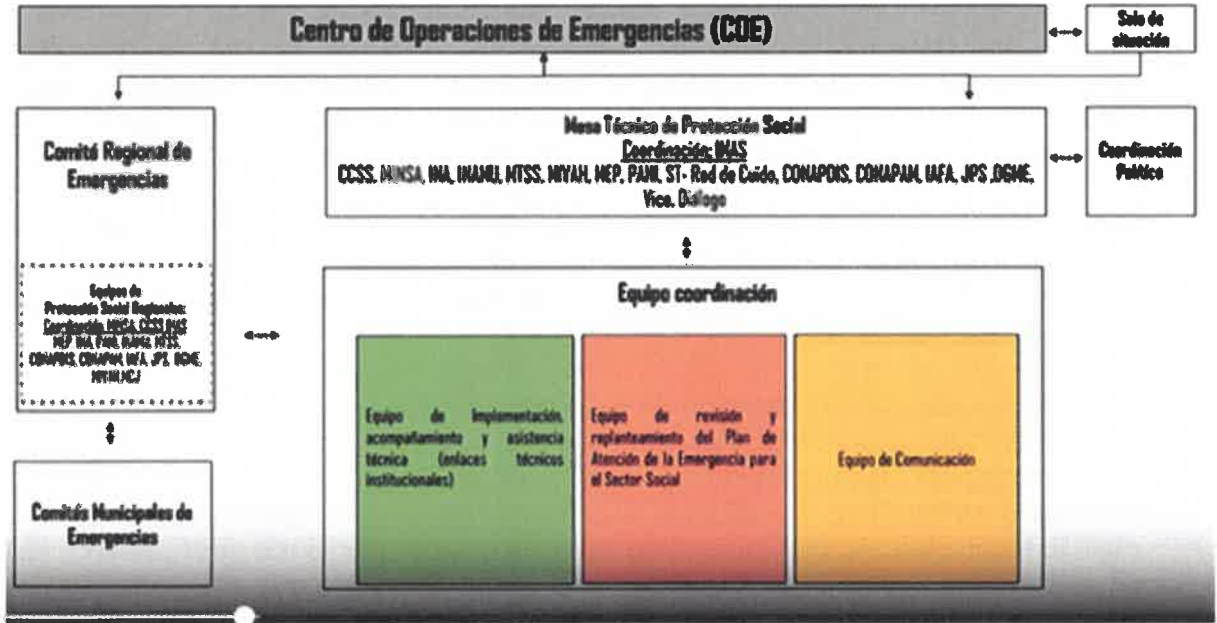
Centro de Operaciones de Emergencias (COE)

Sala de situación

Comité Regional de Emergencias

Mesa Técnica de Protección Social
Coordinación: IMAS
CCSS, MINSA, INA, INAMU, MTSS, MIVAH, MEP, PANI, ST- Red de Cuido, CONAPDIS, CONAPAM, IAFA, JPS, DGME, Vice. Diálogo

Coordinación Política

Equipos de Protección Social Regionales: Coordinación MINSA, CCSS, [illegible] MEP, INA, PANI, INAMU, MTSS, CONAPDIS, CONAPAM, IAFA, JPS, DGME, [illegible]

Equipo coordinación

Equipo de Implementación, acompañamiento y asistencia técnica (enlaces técnicos institucionales)

Equipo de revisión y replanteamiento del Plan de Atención de la Emergencia para el Sector Social

Equipo de Comunicación

Comités Municipales de Emergencias